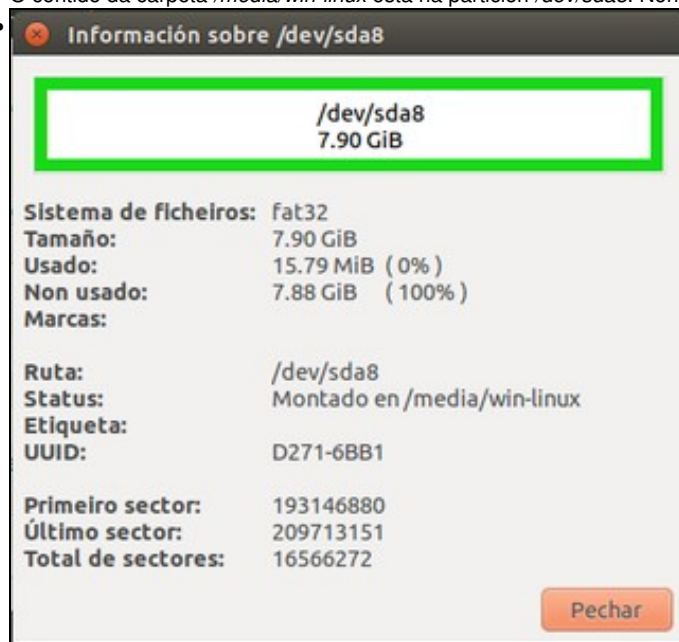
O contido da carpeta /media/win-linux está na partición /dev/sda8. Non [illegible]

Información sobre /dev/sda8

/dev/sda8
7.90 GiB

| | |
|---|---|
| Sistema de ficheiros: | fat32 |
| Tamaño: | 7.90 GiB |
| Usado: | 15.79 MiB ( 0% ) |
| Non usado: | 7.88 GiB ( 100% ) |
| Marcas: | |
| Ruta: | /dev/sda8 |
| Status: | Montado en /media/win-linux |
| Etiqueta: | |
| UUID: | D271-6BB1 |
| Primeiro sector: | 193146880 |
| Último sector: | 209713151 |
| Total de sectores: | 16566272 |

Pechar